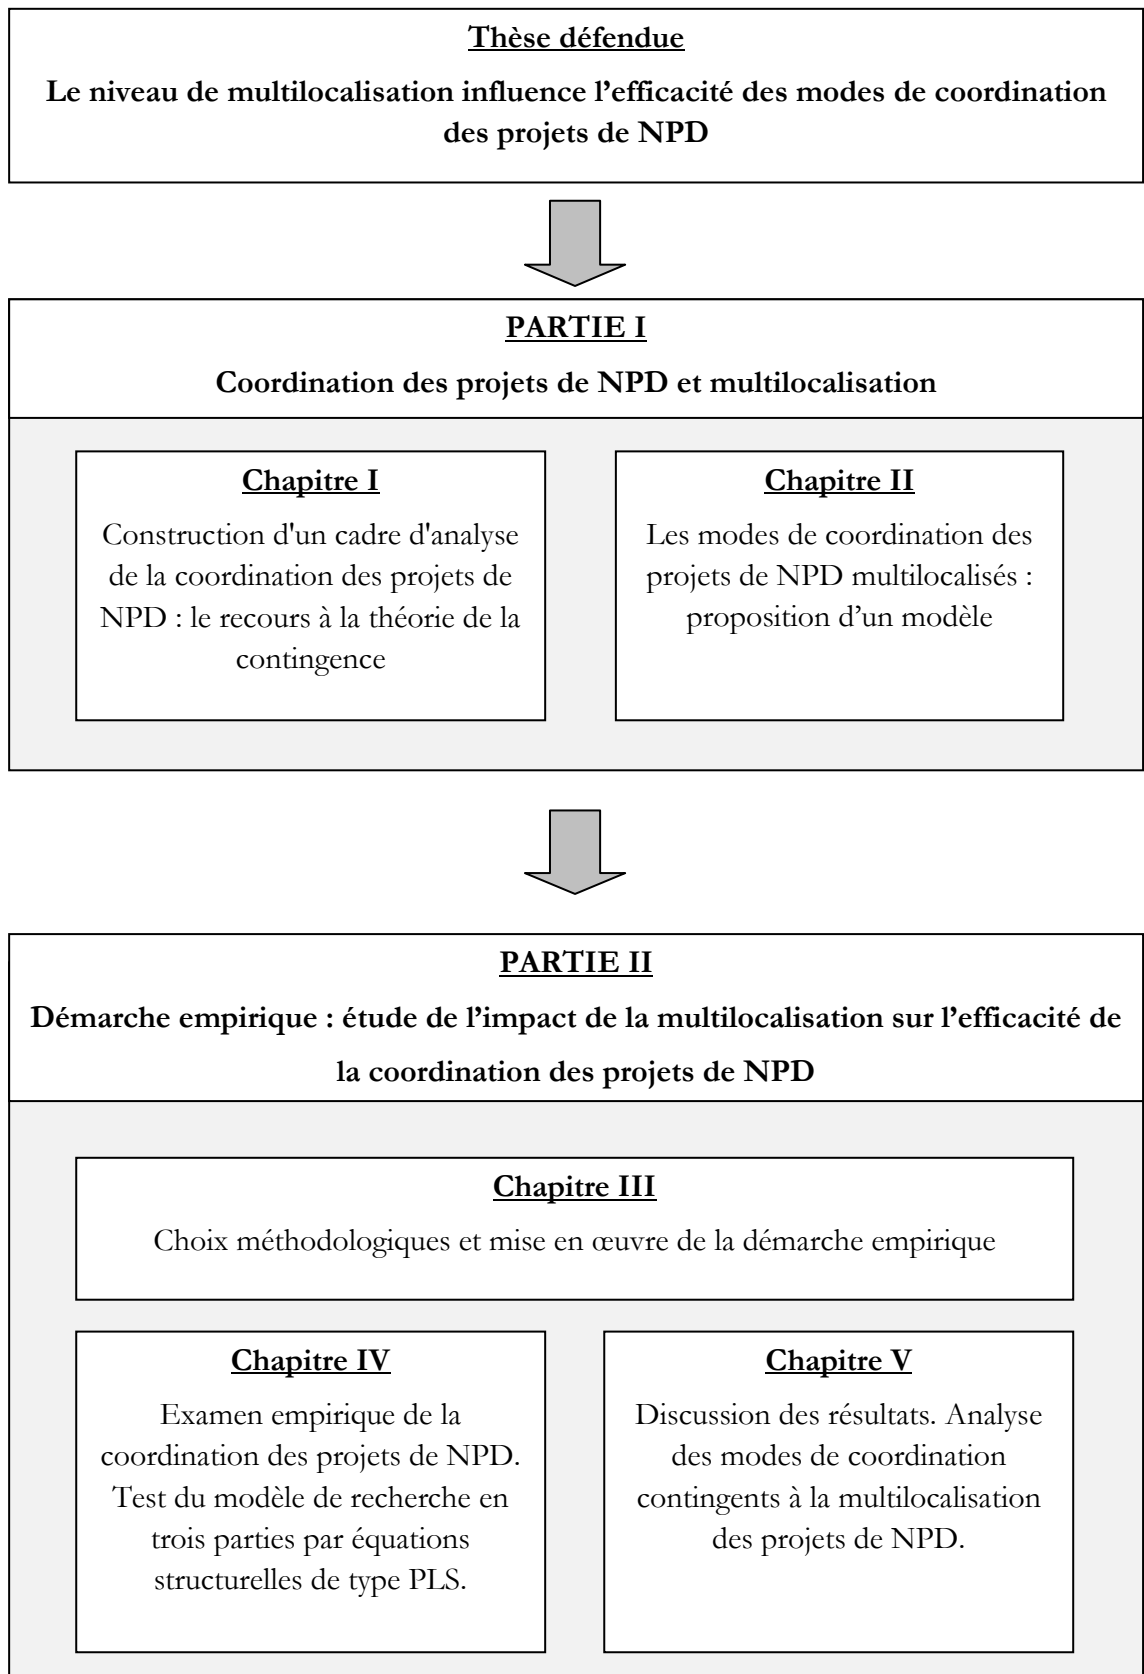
Thèse défendue

Le niveau de multilocalisation influence l’efficacité des modes de coordination des projets de NPD

PARTIE I

Coordination des projets de NPD et multilocalisation

Chapitre I

Construction d'un cadre d'analyse de la coordination des projets de NPD : le recours à la théorie de la contingence

Chapitre II

Les modes de coordination des projets de NPD multilocalisés : proposition d’un modèle

PARTIE II

Démarche empirique : étude de l’impact de la multilocalisation sur l’efficacité de la coordination des projets de NPD

Chapitre III

Choix méthodologiques et mise en œuvre de la démarche empirique

Chapitre IV

Examen empirique de la coordination des projets de NPD. Test du modèle de recherche en trois parties par équations structurelles de type PLS.

Chapitre V

Discussion des résultats. Analyse des modes de coordination contingents à la multilocalisation des projets de NPD.